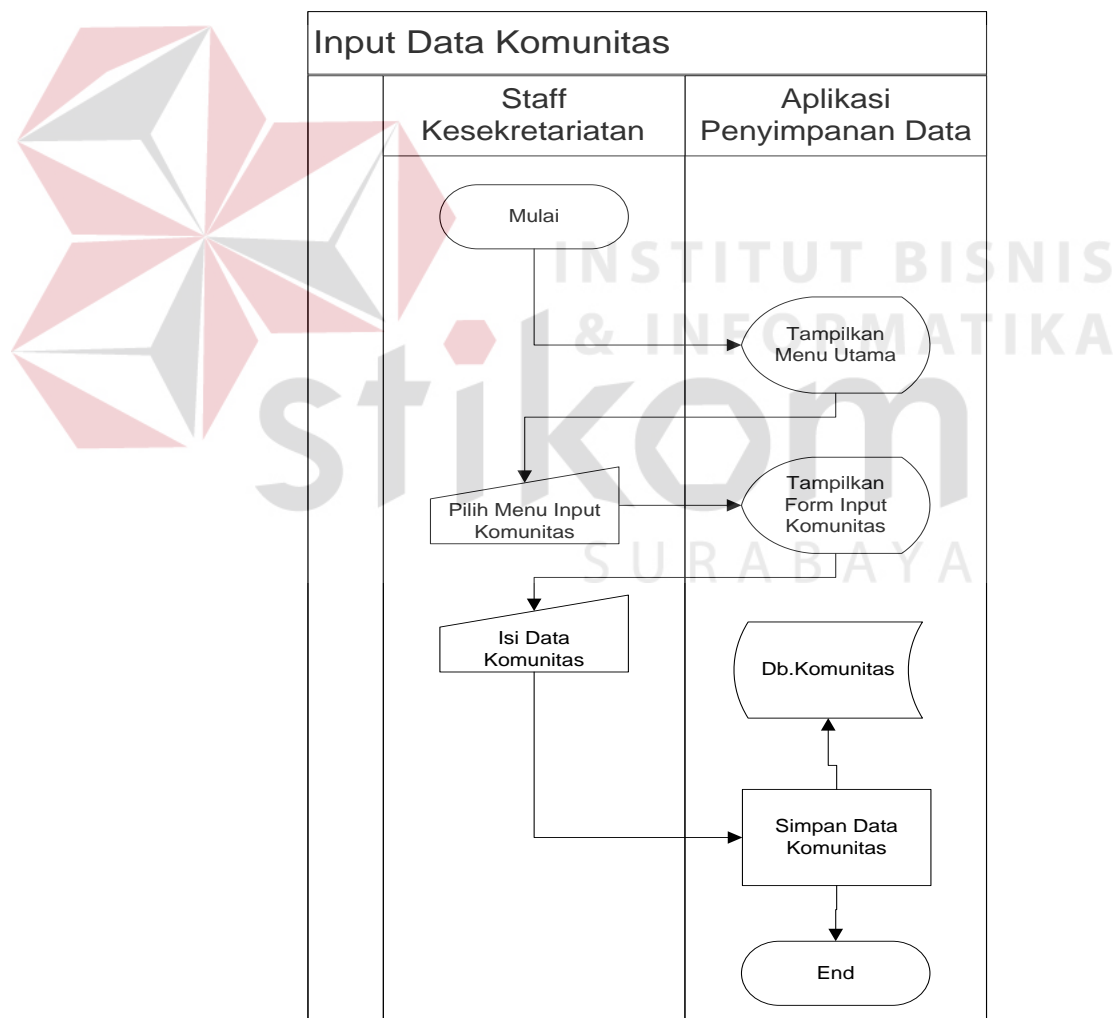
Input Data Komunitas

| Staff Kesekretariatan | Aplikasi Penyimpanan Data |
|---|---|

Mulai

Tampilkan Menu Utama

Pilih Menu Input Komunitas

Tampilkan Form Input Komunitas

Isi Data Komunitas

Db.Komunitas

Simpan Data Komunitas

End

INSTITUT BISNIS & INFORMATIKA

stikom

SURABAYA